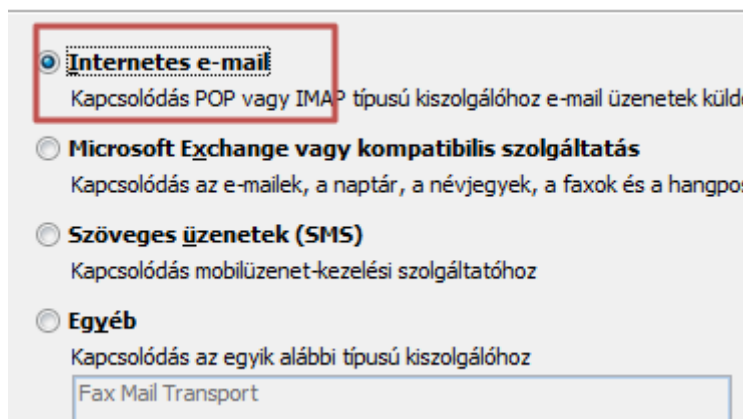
Internetes e-mail
Kapcsolódás POP vagy IMAP típusú kiszolgálóhoz e-mail üzenetek küld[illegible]

Microsoft Exchange vagy kompatibilis szolgáltatás
Kapcsolódás az e-mailek, a naptár, a névjegyek, a faxok és a hangpo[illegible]

Szöveges üzenetek (SMS)
Kapcsolódás mobilüzenet-kezelési szolgáltatóhoz

Egyéb
Kapcsolódás az egyik alábbi típusú kiszolgálóhoz
Fax Mail Transport